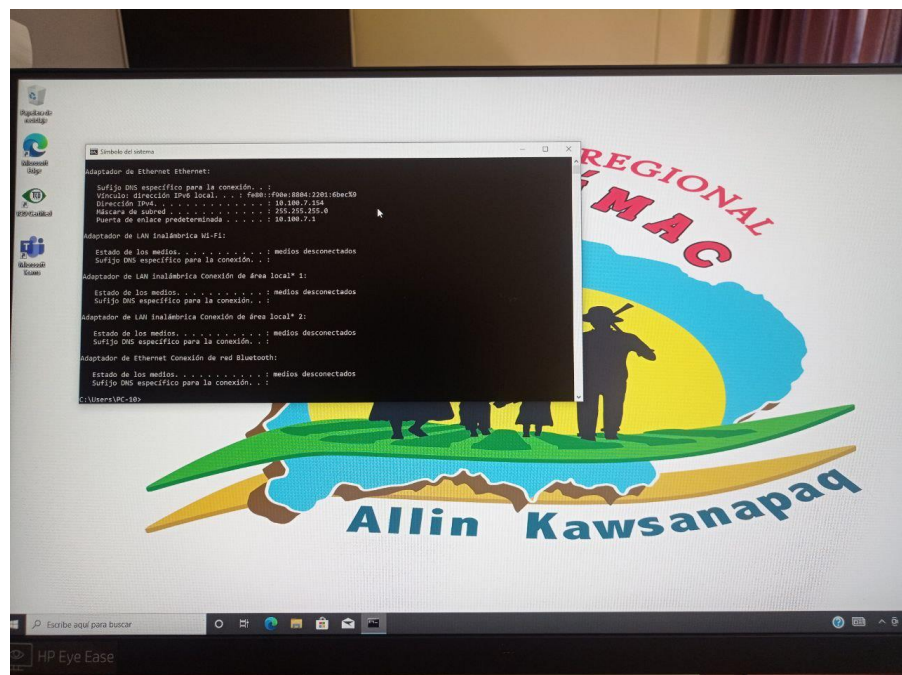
Papelera de reciclaje

Microsoft Edge

ESET Conditional

Microsoft Teams

Símbolo del sistema

Adaptador de Ethernet Ethernet:

Sufijo DNS específico para la conexión. . :
Vínculo: dirección IPv6 local. . . : fe80::f90e:8804:2201:6bec%9
Dirección IPv4. . . . . . . . . . . . . . : 10.100.7.154
Máscara de subred . . . . . . . . . . . . : 255.255.255.0
Puerta de enlace predeterminada . . . . . : 10.100.7.1

Adaptador de LAN inalámbrica Wi-Fi:

Estado de los medios. . . . . . . . . . . : medios desconectados
Sufijo DNS específico para la conexión. . :

Adaptador de LAN inalámbrica Conexión de área local* 1:

Estado de los medios. . . . . . . . . . . : medios desconectados
Sufijo DNS específico para la conexión. . :

Adaptador de LAN inalámbrica Conexión de área local* 2:

Estado de los medios. . . . . . . . . . . : medios desconectados
Sufijo DNS específico para la conexión. . :

Adaptador de Ethernet Conexión de red Bluetooth:

Estado de los medios. . . . . . . . . . . : medios desconectados
Sufijo DNS específico para la conexión. . :

C:\Users\PC-10>

REGIONAL
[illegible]MAC

Allin Kawsanapaq

Escribe aquí para buscar

HP Eye Ease